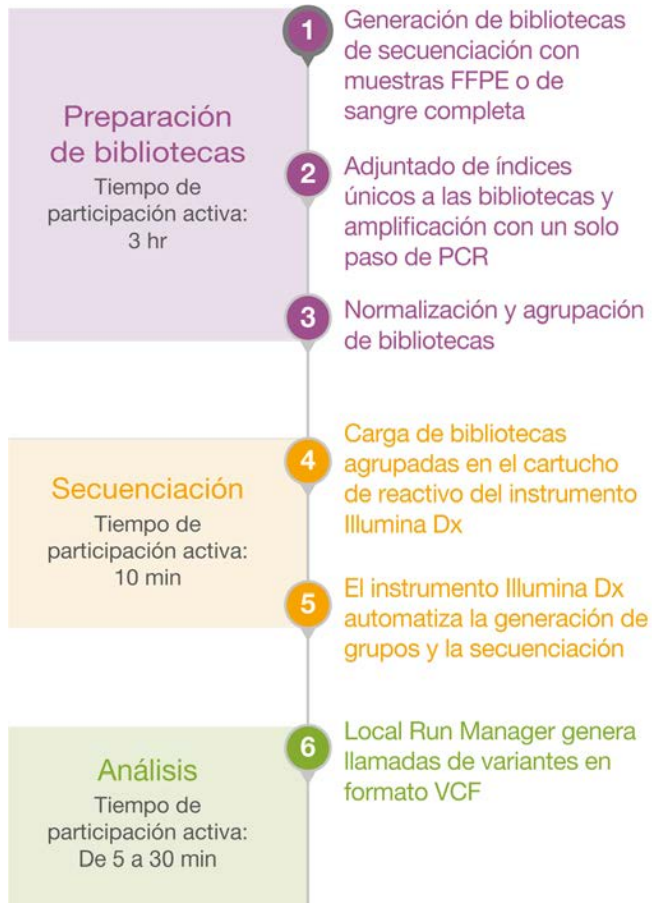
Preparación de bibliotecas
Tiempo de participación activa: 3 hr

1 Generación de bibliotecas de secuenciación con muestras FFPE o de sangre completa

2 Adjuntado de índices únicos a las bibliotecas y amplificación con un solo paso de PCR

3 Normalización y agrupación de bibliotecas

Secuenciación
Tiempo de participación activa: 10 min

4 Carga de bibliotecas agrupadas en el cartucho de reactivo del instrumento Illumina Dx

5 El instrumento Illumina Dx automatiza la generación de grupos y la secuenciación

Análisis
Tiempo de participación activa: De 5 a 30 min

6 Local Run Manager genera llamadas de variantes en formato VCF